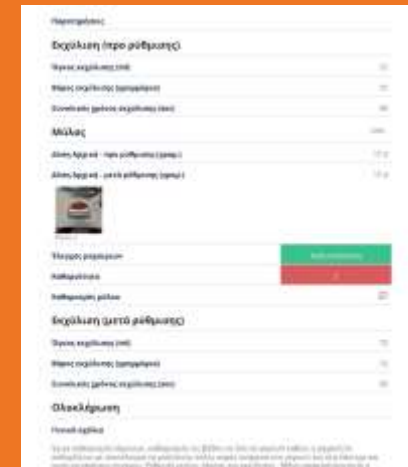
Παρατηρήσεις

Εκχύλιση (προ ρύθμισης)

Όγκος εκχύλισης (ml)

Μάζας εκχύλισης (γραμμάρια)

Συνολικός χρόνος εκχύλισης (sec)

Μύλος

Άλεση Αρχικά - προ ρύθμισης (γραμμ.)

Άλεση Αρχικά - μετά ρύθμισης (γραμμ.)

Έλεγχος ρυθμίσεων

Καθαριότητα

Καθαρισμός μύλου

Εκχύλιση (μετά ρύθμισης)

Όγκος εκχύλισης (ml)

Μάζας εκχύλισης (γραμμάρια)

Συνολικός χρόνος εκχύλισης (sec)

Ολοκλήρωση

Γενικά σχόλια

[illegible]